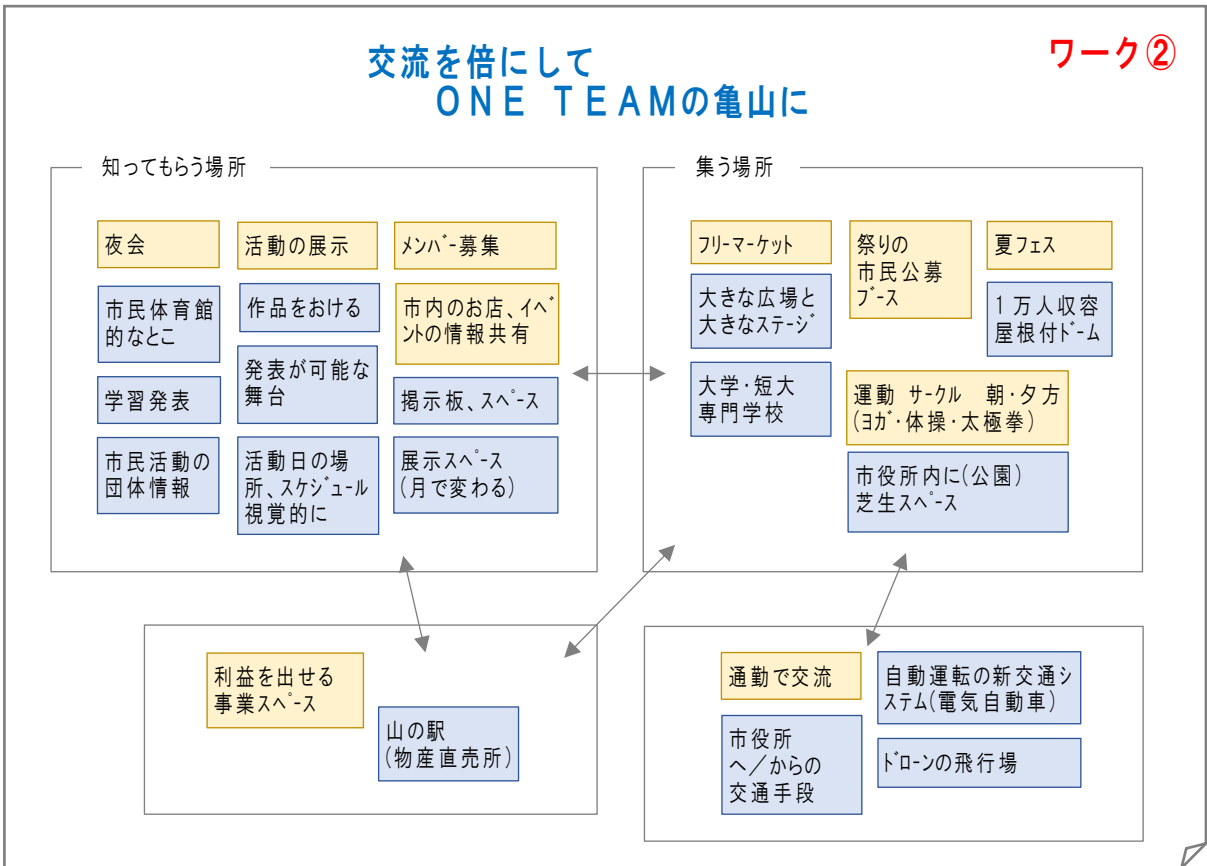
交流を倍にして
ONE TEAMの亀山に

ワーク②

知ってもらう場所

夜会

活動の展示

メンバー募集

市民体育館的なとこ

作品をおける

市内のお店、イベントの情報共有

学習発表

発表が可能な舞台

掲示板、スペース

市民活動の団体情報

活動日の場所、スケジュール視覚的に

展示スペース（月で変わる）

集う場所

フリーマーケット

祭りの市民公募ブース

夏フェス

大きな広場と大きなステージ

1万人収容屋根付ドーム

大学・短大専門学校

運動 サークル 朝・夕方（ヨガ・体操・太極拳）

市役所内に（公園）芝生スペース

利益を出せる事業スペース

山の駅（物産直売所）

通勤で交流

自動運転の新交通システム（電気自動車）

市役所へ／からの交通手段

ドローンの飛行場